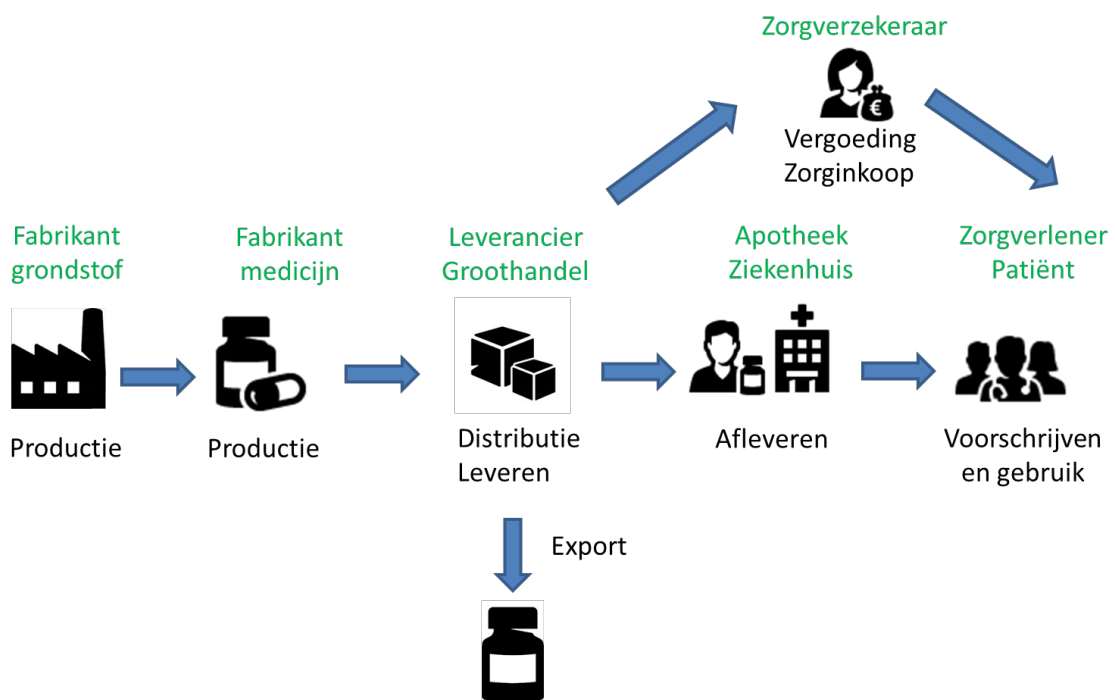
Zorgverzekeraar

Vergoeding Zorginkoop

Fabrikant grondstof

Productie

Fabrikant medicijn

Productie

Leverancier Groothandel

Distributie Leveren

Export

Apotheek Ziekenhuis

Afleveren

Zorgverlener Patiënt

Voorschrijven en gebruik